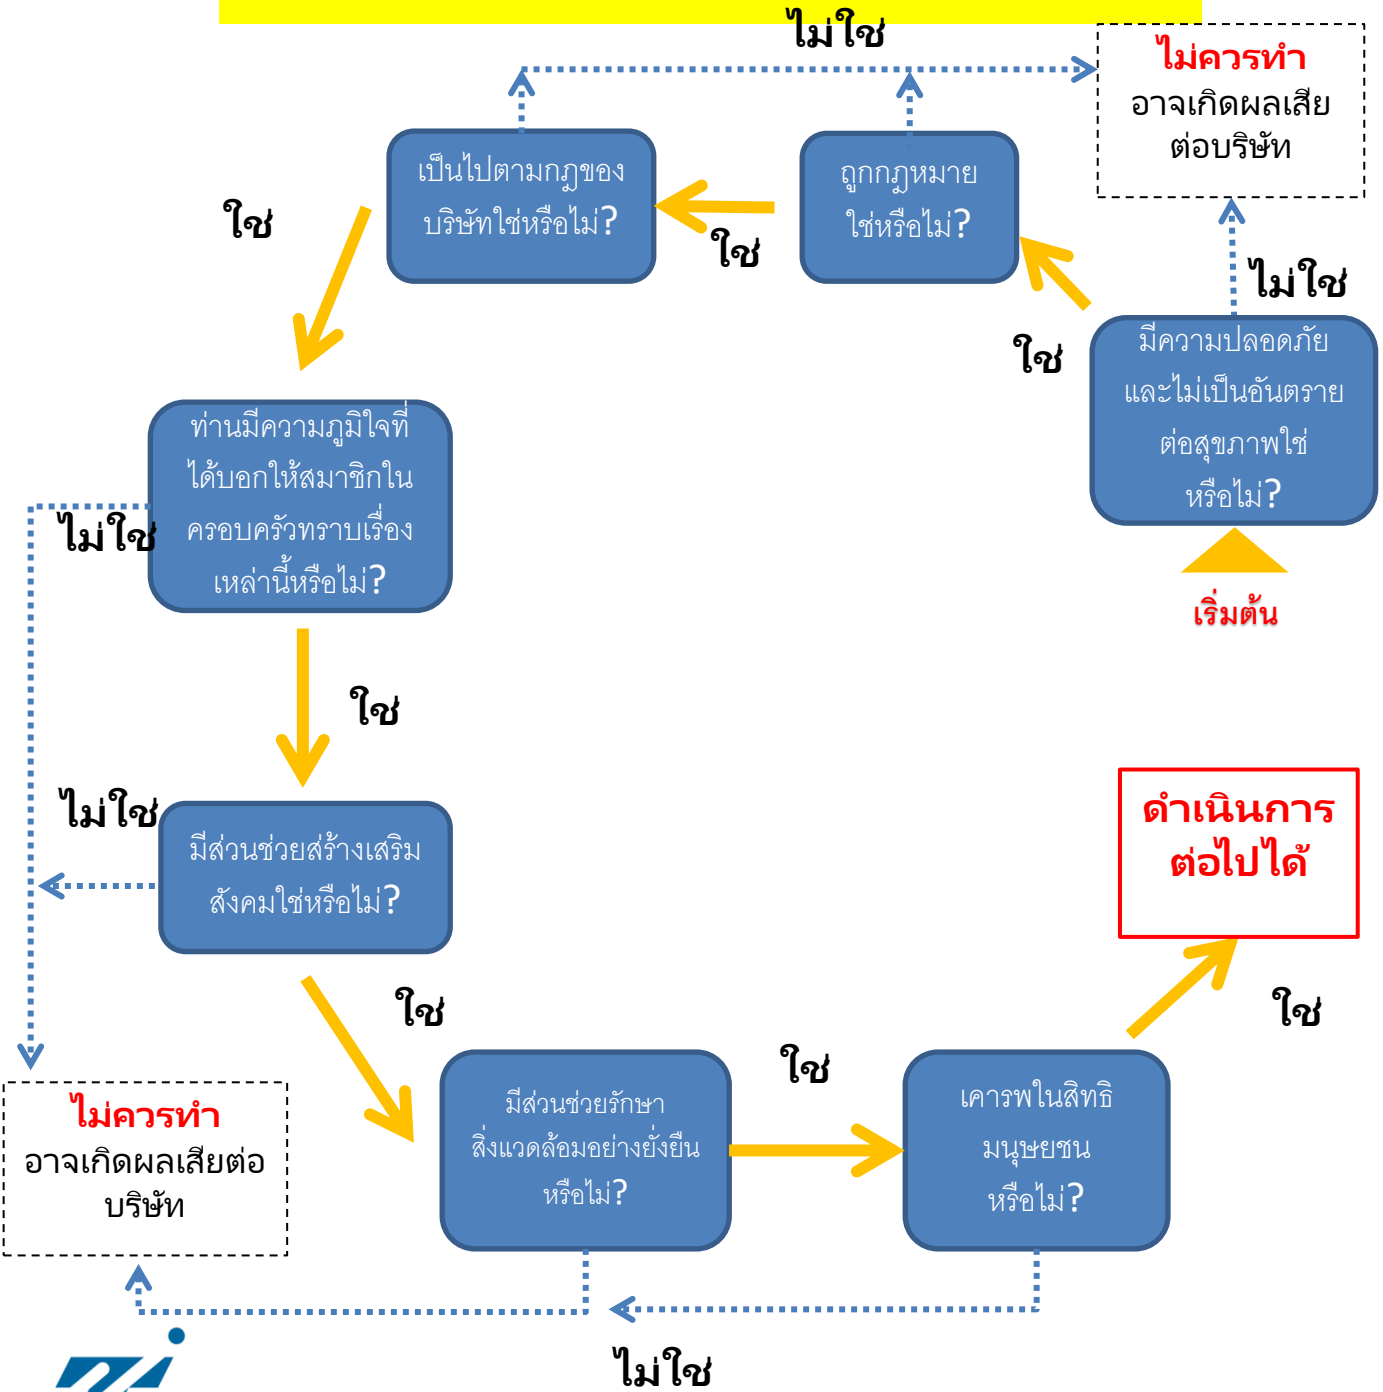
ไม่ใช่

ไม่ควรทำ
อาจเกิดผลเสีย
ต่อบริษัท

เป็นไปตามกฎของบริษัทใช่หรือไม่?

ถูกกฎหมายใช่หรือไม่?

ใช่

ใช่

ไม่ใช่

ใช่

มีความปลอดภัยและไม่เป็นอันตรายต่อสุขภาพใช่หรือไม่?

เริ่มต้น

ท่านมีความภูมิใจที่ได้บอกให้สมาชิกในครอบครัวทราบเรื่องเหล่านี้หรือไม่?

ไม่ใช่

ใช่

ไม่ใช่

มีส่วนช่วยสร้างเสริมสังคมใช่หรือไม่?

ดำเนินการต่อไปได้

ใช่

ใช่

ใช่

มีส่วนช่วยรักษาสิ่งแวดล้อมอย่างยั่งยืนหรือไม่?

เคารพในสิทธิมนุษยชนหรือไม่?

ไม่ควรทำ
อาจเกิดผลเสียต่อบริษัท

ไม่ใช่